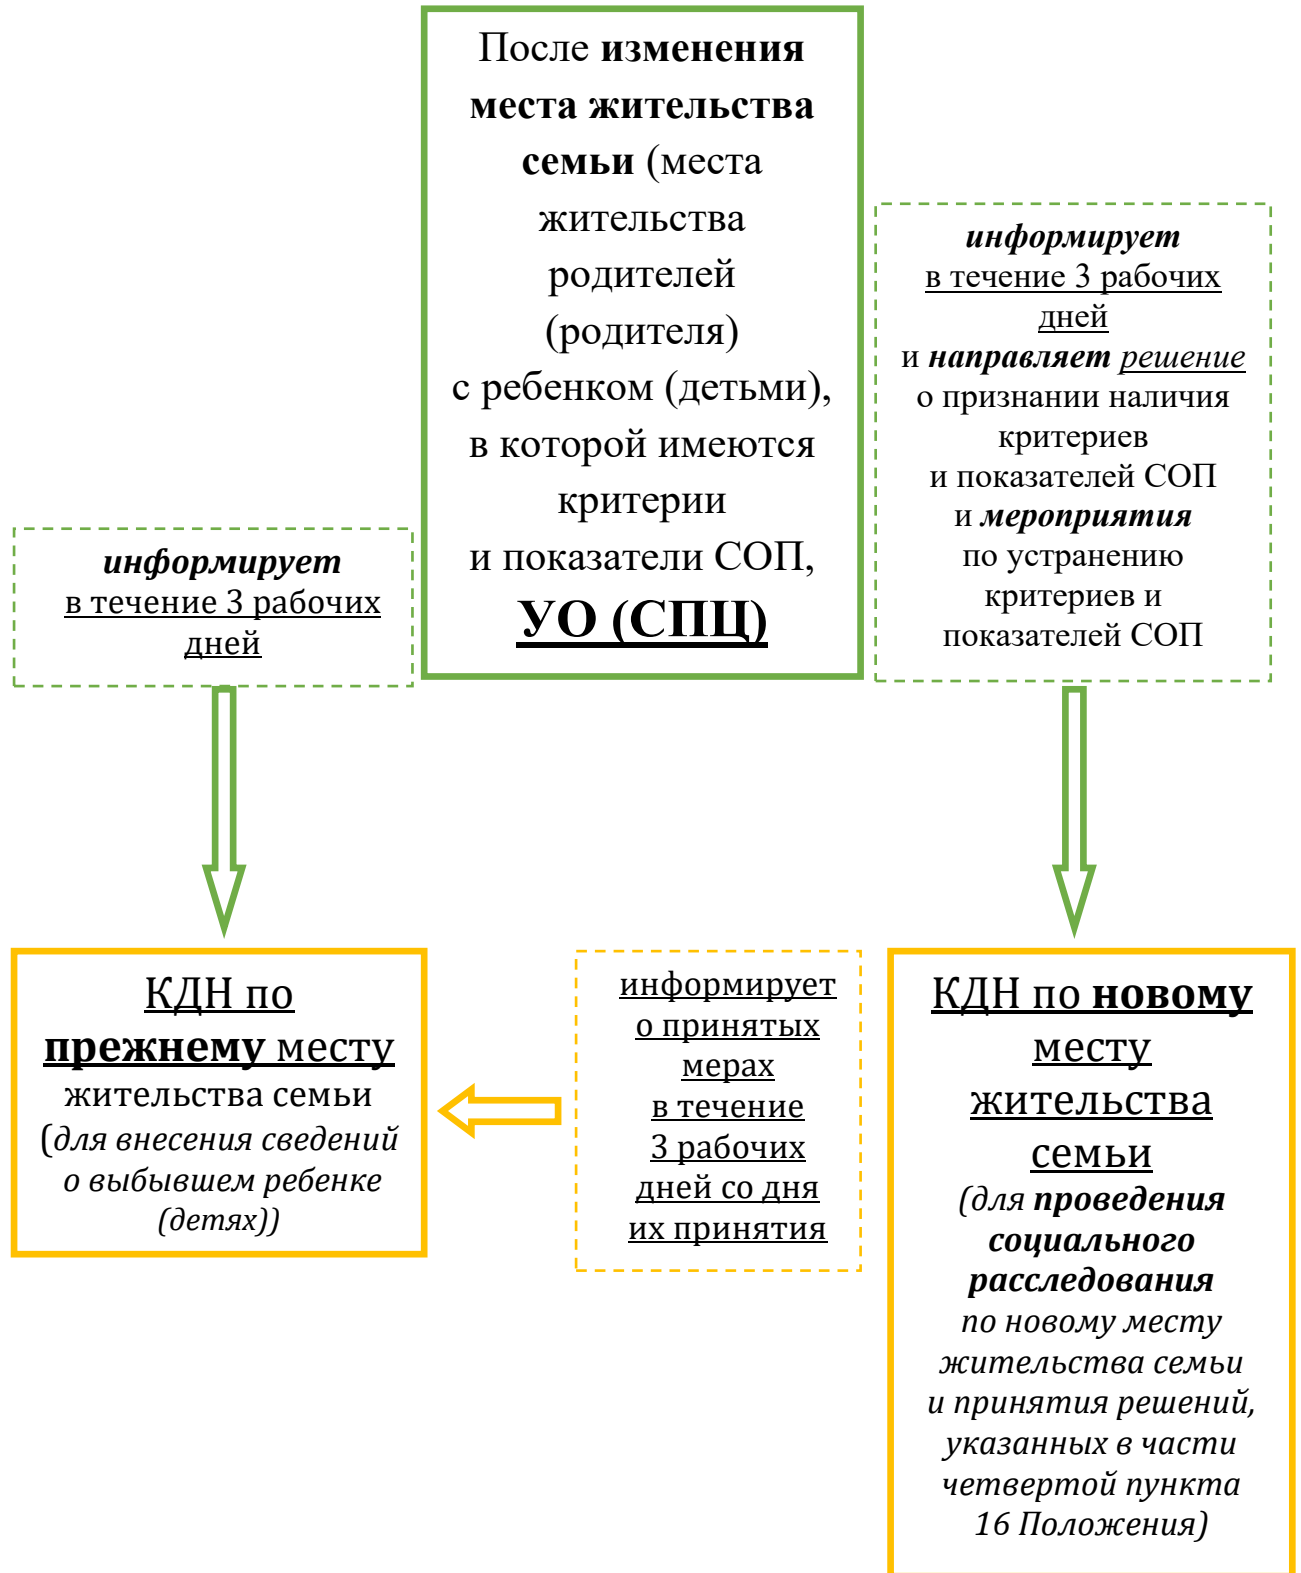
После изменения места жительства семьи (места жительства родителей (родителя) с ребенком (детьми), в которой имеются критерии и показатели СОП, УО (СПЦ)

информирует в течение 3 рабочих дней

информирует в течение 3 рабочих дней и направляет решение о признании наличия критериев и показателей СОП и мероприятия по устранению критериев и показателей СОП

КДН по прежнему месту жительства семьи (для внесения сведений о выбывшем ребенке (детях))

информирует о принятых мерах в течение 3 рабочих дней со дня их принятия

КДН по новому месту жительства семьи (для проведения социального расследования по новому месту жительства семьи и принятия решений, указанных в части четвертой пункта 16 Положения)